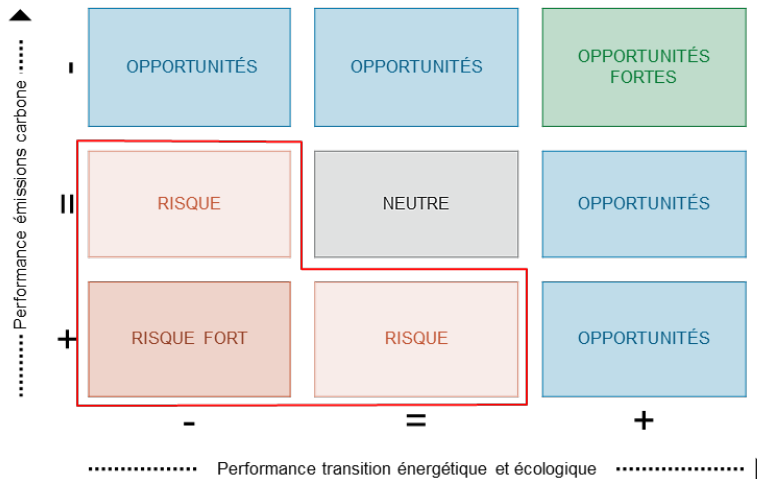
Performance émissions carbone

-

OPPORTUNITÉS

OPPORTUNITÉS

OPPORTUNITÉS FORTES

=

RISQUE

NEUTRE

OPPORTUNITÉS

+

RISQUE FORT

RISQUE

OPPORTUNITÉS

-

=

+

Performance transition énergétique et écologique